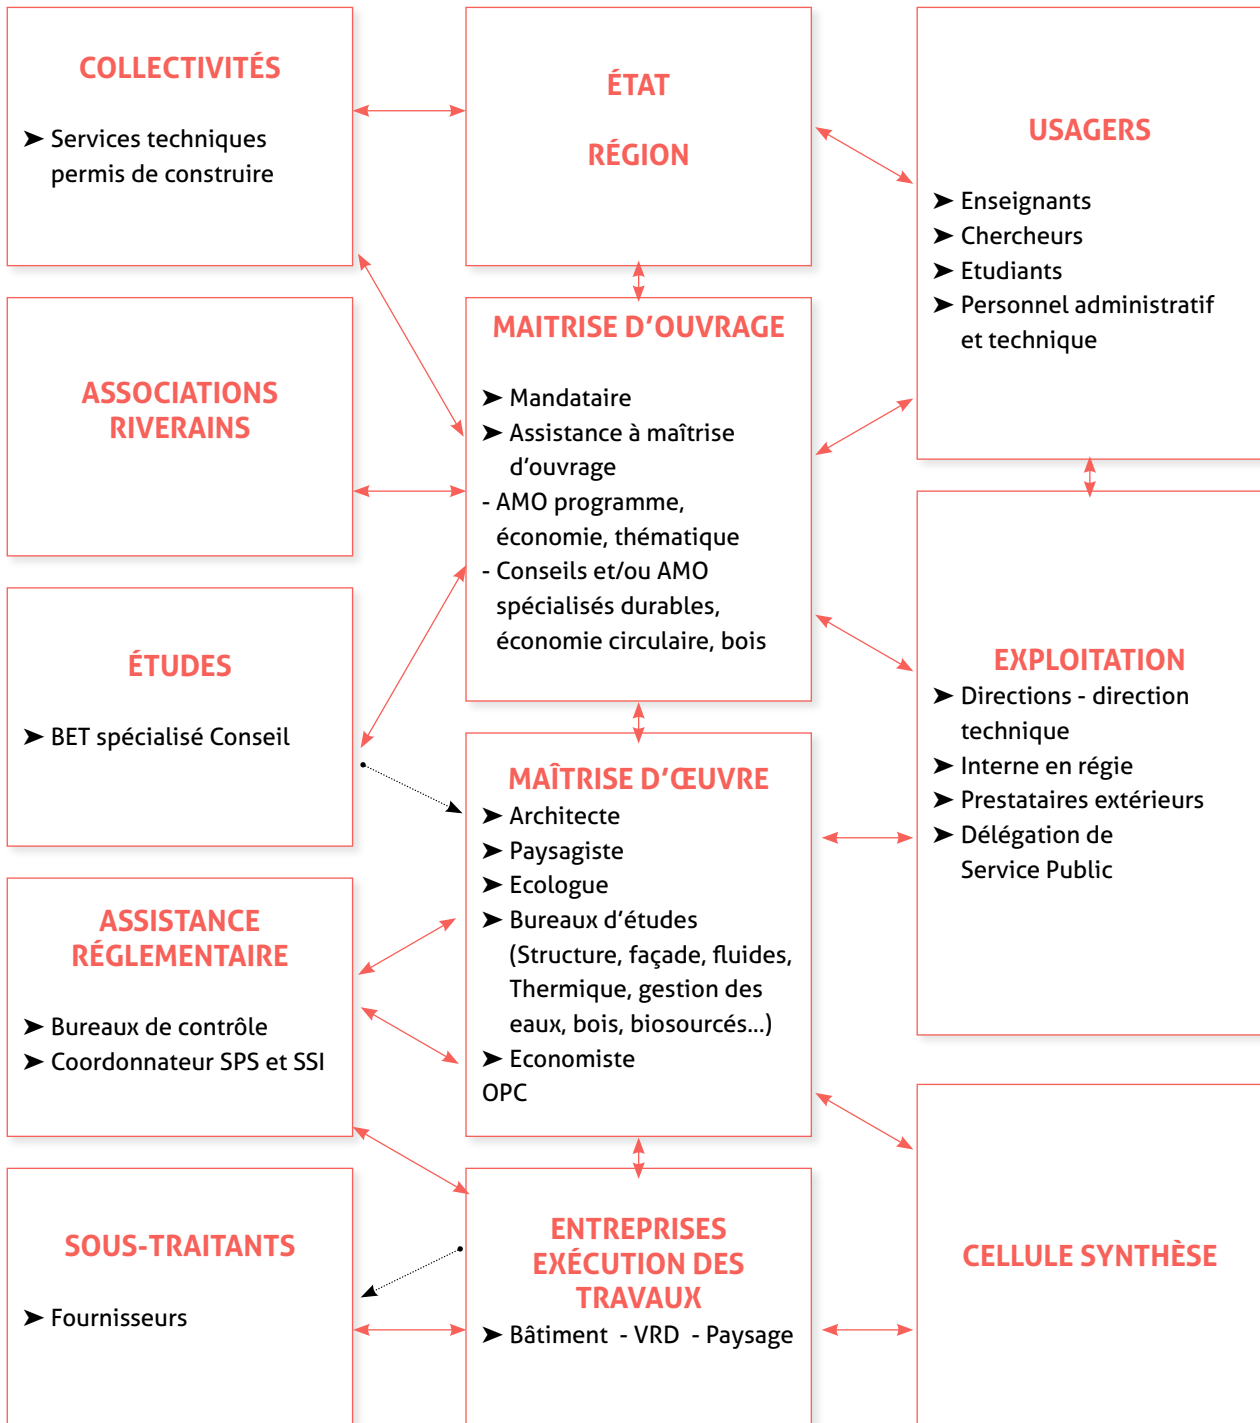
COLLECTIVITÉS

➤ Services techniques permis de construire

ÉTAT

RÉGION

USAGERS

➤ Enseignants
➤ Chercheurs
➤ Etudiants
➤ Personnel administratif et technique

ASSOCIATIONS RIVERAINS

MAITRISE D'OUVRAGE

➤ Mandataire
➤ Assistance à maîtrise d'ouvrage
- AMO programme, économie, thématique
- Conseils et/ou AMO spécialisés durables, économie circulaire, bois

ÉTUDES

➤ BET spécialisé Conseil

EXPLOITATION

➤ Directions - direction technique
➤ Interne en régie
➤ Prestataires extérieurs
➤ Délégation de Service Public

MAÎTRISE D'ŒUVRE

➤ Architecte
➤ Paysagiste
➤ Ecologue
➤ Bureaux d'études (Structure, façade, fluides, Thermique, gestion des eaux, bois, biosourcés...)
➤ Economiste
OPC

ASSISTANCE RÉGLEMENTAIRE

➤ Bureaux de contrôle
➤ Coordonnateur SPS et SSI

SOUS-TRAITANTS

➤ Fournisseurs

ENTREPRISES EXÉCUTION DES TRAVAUX

➤ Bâtiment - VRD - Paysage

CELLULE SYNTHÈSE